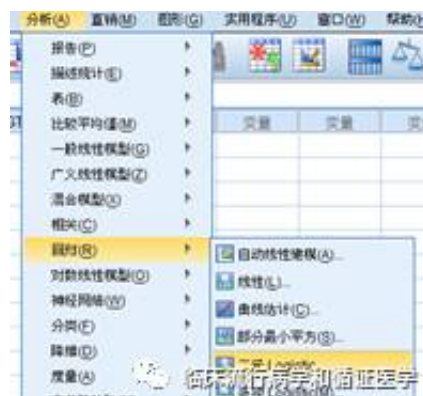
分析(A) 直销(M) 图形(G) 实用程序(U) 窗口(W) 帮助(

报告(P)
描述统计(E)
表(B)
比较平均值(M)
一般线性模型(G)
广义线性模型(Z)
混合模型(X)
相关(C)
回归(R)
对数线性模型(O)
神经网络(W)
分类(F)
降维(D)
度量(A)

变量 变量 变

自动线性建模(A)...
线性(L)...
曲线估计(C)...
部分最小平方(S)...
二元 Logistic...

临床流行病学和循证医学